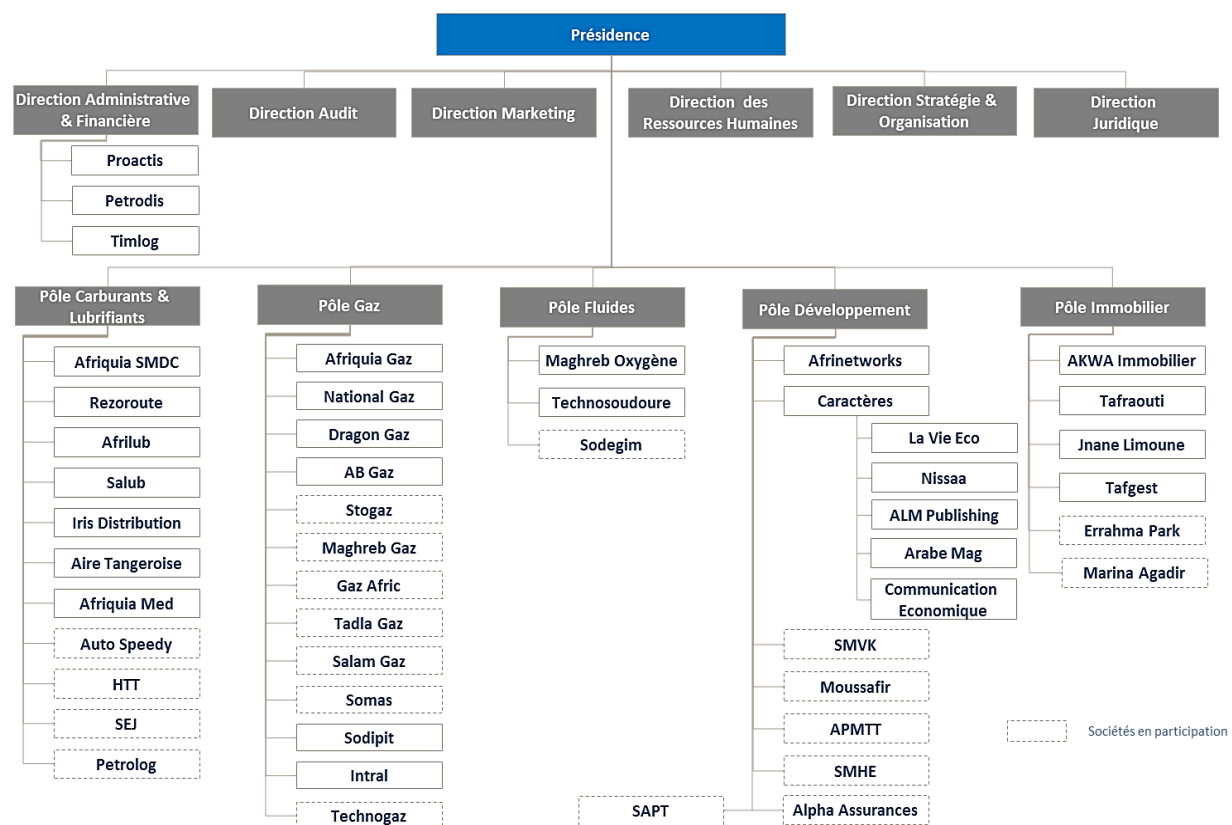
Présidence

Direction Administrative & Financière

Proactis

Petrodis

Timlog

Direction Audit

Direction Marketing

Direction des Ressources Humaines

Direction Stratégie & Organisation

Direction Juridique

Pôle Carburants & Lubrifiants

Afriquia SMDC

Rezoroute

Afrilub

Salub

Iris Distribution

Aire Tangeroise

Afriquia Med

Auto Speedy

HTT

SEJ

Petrolog

Pôle Gaz

Afriquia Gaz

National Gaz

Dragon Gaz

AB Gaz

Stogaz

Maghreb Gaz

Gaz Afric

Tadla Gaz

Salam Gaz

Somas

Sodipit

Intral

Technogaz

Pôle Fluides

Maghreb Oxygène

Technosoudoure

Sodegim

Pôle Développement

Afrinetworks

Caractères

La Vie Eco

Nissaa

ALM Publishing

Arabe Mag

Communication Economique

SMVK

Moussafir

APMTT

SMHE

Alpha Assurances

SAPT

Pôle Immobilier

AKWA Immobilier

Tafraouti

Jnane Limoune

Tafgest

Errahma Park

Marina Agadir

Sociétés en participation